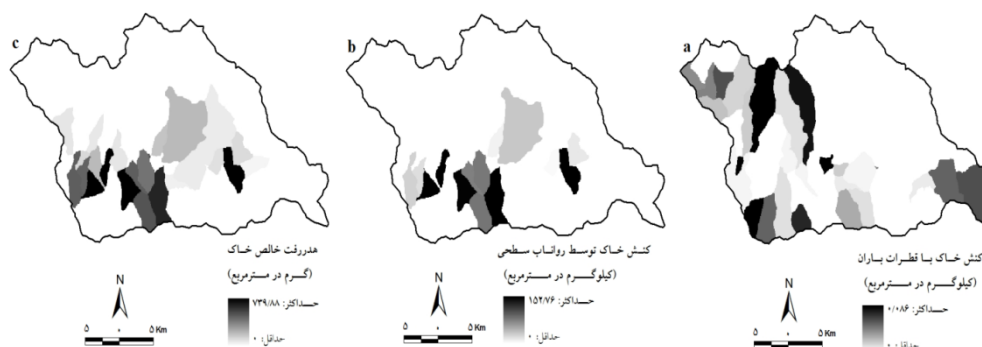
c

هدررفت خالص خاک
(گرم در مترمربع)

N

حداکثر: ۷۳۹/۸۸
حداقل: ۰

5 0 5 Km

b

کنش خاک توسط رواناب سطحی
(کیلوگرم در مترمربع)

N

حداکثر: ۱۵۲/۷۶
حداقل: ۰

5 0 5 Km

a

کنش خاک با قطرات باران
(کیلوگرم در مترمربع)

N

حداکثر: ۰/۰۸۶
حداقل: ۰

5 0 5 Km